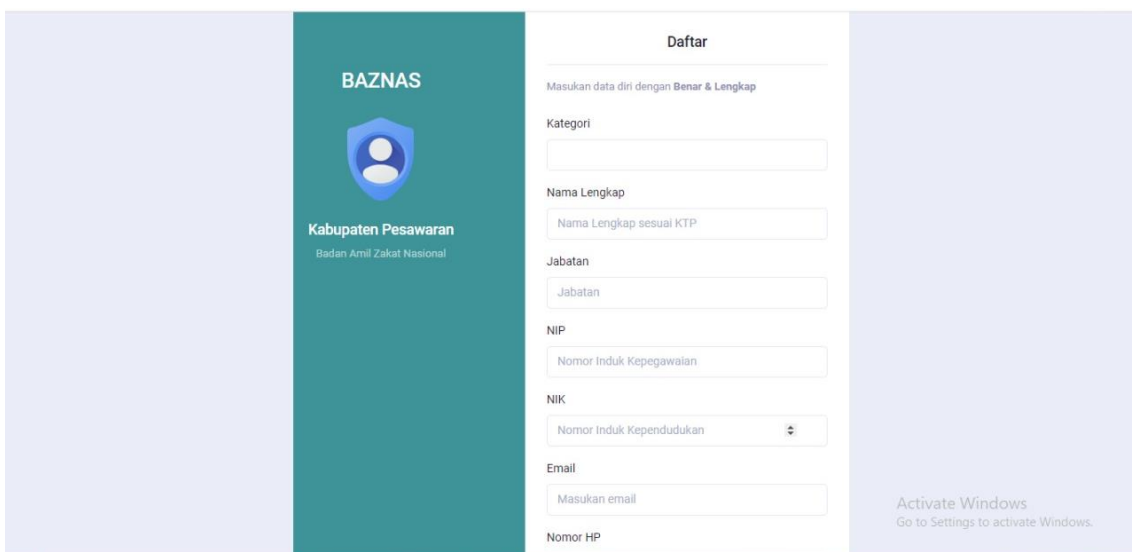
BAZNAS

Kabupaten Pesawaran

Badan Amil Zakat Nasional

Daftar

Masukan data diri dengan **Benar & Lengkap**

Kategori

Nama Lengkap

Nama Lengkap sesuai KTP

Jabatan

Jabatan

NIP

Nomor Induk Kepegawaian

NIK

Nomor Induk Kependudukan

Email

Masukan email

Nomor HP

Activate Windows
Go to Settings to activate Windows.